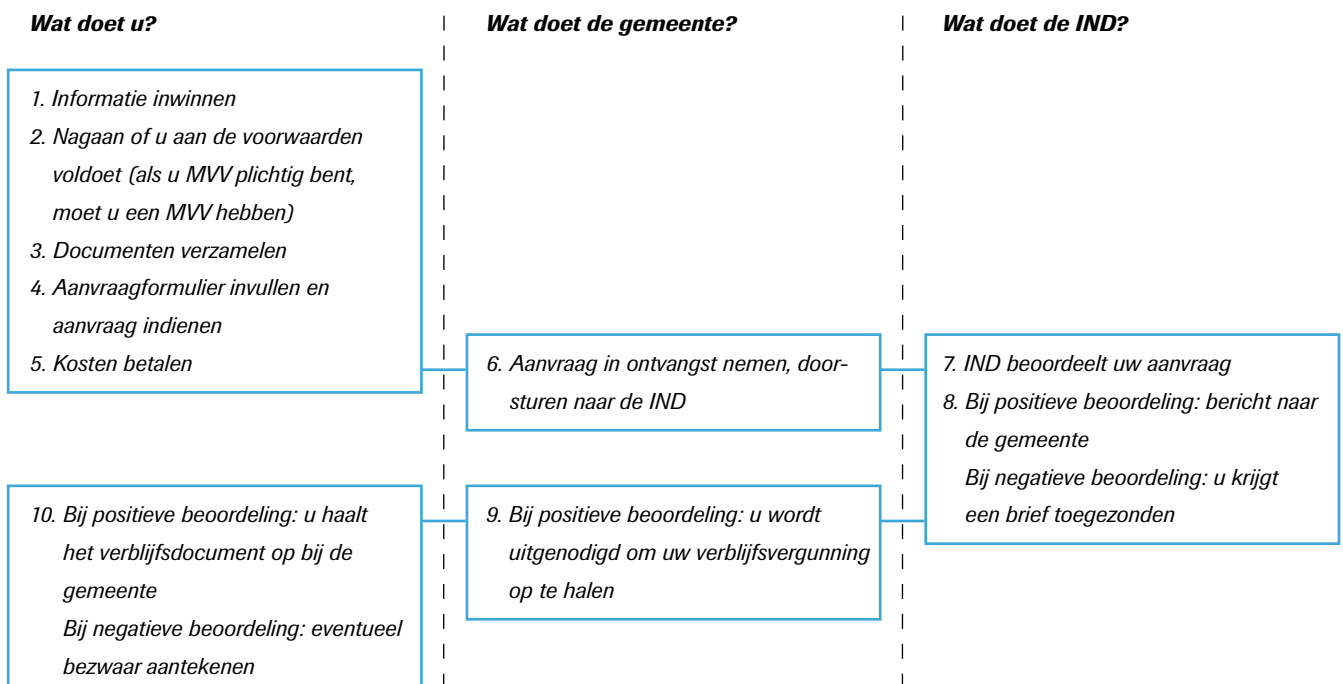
**Wat doet u?**

1. Informatie inwinnen
2. Nagaan of u aan de voorwaarden voldoet (als u MVV plichtig bent, moet u een MVV hebben)
3. Documenten verzamelen
4. Aanvraagformulier invullen en aanvraag indienen
5. Kosten betalen

10. Bij positieve beoordeling: u haalt het verblijfsdocument op bij de gemeente
Bij negatieve beoordeling: eventueel bezwaar aantekenen

**Wat doet de gemeente?**

6. Aanvraag in ontvangst nemen, doorsturen naar de IND

9. Bij positieve beoordeling: u wordt uitgenodigd om uw verblijfsvergunning op te halen

**Wat doet de IND?**

7. IND beoordeelt uw aanvraag
8. Bij positieve beoordeling: bericht naar de gemeente
Bij negatieve beoordeling: u krijgt een brief toegezonden